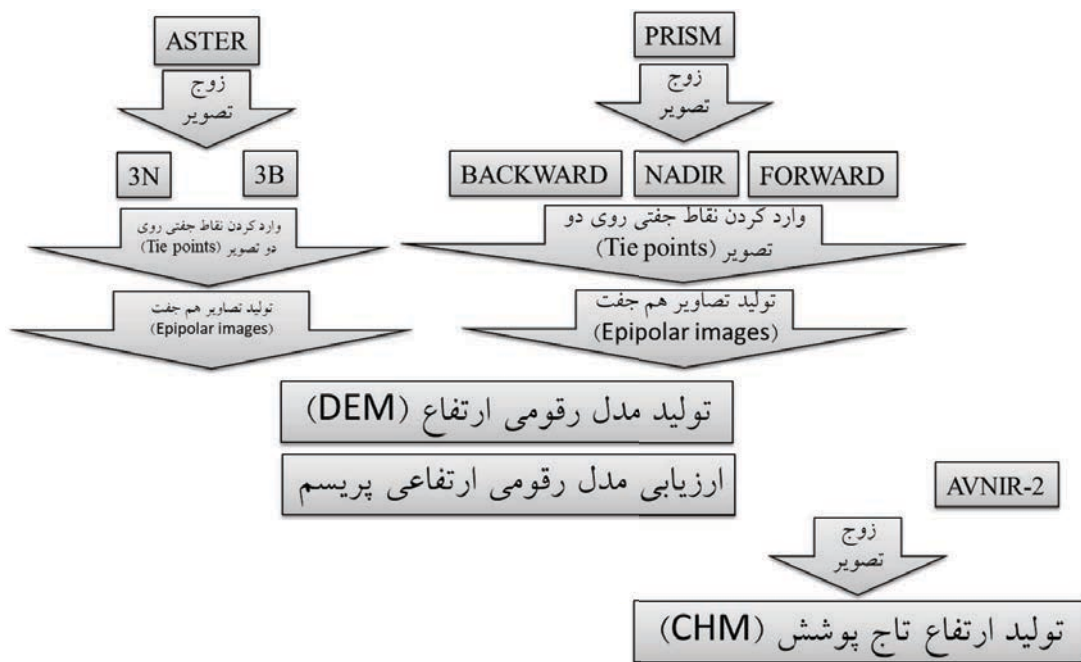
ASTER

زوج تصویر

3N

3B

وارد کردن نقاط جفتی روی دو تصویر (Tie points)

تولید تصاویر هم جفت (Epipolar images)

PRISM

زوج تصویر

BACKWARD

NADIR

FORWARD

وارد کردن نقاط جفتی روی دو تصویر (Tie points)

تولید تصاویر هم جفت (Epipolar images)

تولید مدل رقومی ارتفاع (DEM)

ارزیابی مدل رقومی ارتفاعی پریسم

AVNIR-2

زوج تصویر

تولید ارتفاع تاج پوشش (CHM)